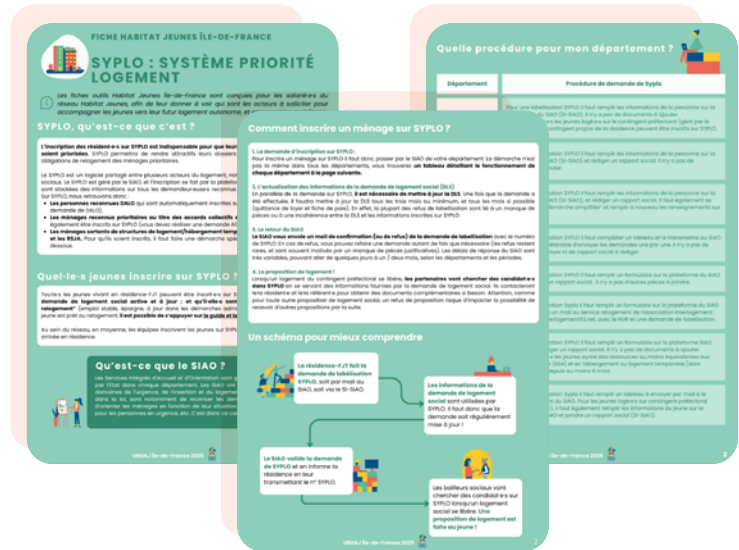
FICHE HABITAT JEUNES ÎLE-DE-FRANCE

SYPLO : SYSTÈME PRIORITÉ LOGEMENT

Les fiches outils Habitat Jeunes Île-de-France sont conçues pour les salarié-es du réseau Habitat Jeunes, afin de leur donner à voir qui sont les acteurs à solliciter pour accompagner les jeunes vers leur futur logement autonome, et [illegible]

SYPLO, qu'est-ce que c'est ?

L'inscription des résident-e-s sur SYPLO est indispensable pour que leurs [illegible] soient prioritaires. SYPLO permet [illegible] obligations de relogement des ménages prioritaires.

Le SYPLO est un logiciel partagé entre plusieurs acteurs du logement, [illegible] sociaux. Le SYPLO est géré par le SIAO, et l'inscription se fait par la plateforme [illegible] sont stockées des informations sur tous les demandeurs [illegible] sur SYPLO, nous retrouvons donc :

Les personnes reconnues DALO qui sont automatiquement inscrites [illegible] demande de DALO ;

Les ménages reconnus prioritaires au titre des accords collectifs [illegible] également être inscrits sur SYPLO (vous devez réaliser une demande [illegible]

Les ménages sortants de structures de logement/hébergement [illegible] et les RSJA. Pour qu'ils soient inscrits, il faut faire une démarche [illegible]

Quel-le-s jeunes inscrire sur SYPLO ?

Toute-s les jeunes vivant en résidence-FJT peuvent être inscrit-e-s sur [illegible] demande de logement social active et à jour ; et qu'il-elle-s sont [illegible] relogement" (emploi stable, épargne, à jour dans les démarches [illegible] jeune est prêt au relogement, il est possible de s'appuyer sur la guide et le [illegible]

Au sein du réseau, en moyenne, les équipes inscrivent les jeunes sur SYPLO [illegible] arrivée en résidence.

Qu'est-ce que le SIAO ?

Les Services Intégrés d'Accueil et d'Orientation sont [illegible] par l'État dans chaque département. Les SIAO ont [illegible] demandes de l'urgence, de l'insertion et du logement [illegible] dans le but, notamment, de recenser les demandes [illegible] d'orienter les ménages en fonction de leur situation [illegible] pour les personnes en urgence, etc. C'est donc un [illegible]

URHAJ Île-de-France 2025

Comment inscrire un ménage sur SYPLO ?

1. La demande d'inscription sur SYPLO :
Pour inscrire un ménage sur SYPLO il faut donc passer par le SIAO de votre département. La démarche n'est pas la même dans tous les départements, vous trouverez un tableau détaillant le fonctionnement de chaque département à la page suivante.

2. L'actualisation des informations de la demande de logement social (DLS)
En parallèle de la demande sur SYPLO, il est nécessaire de mettre à jour la DLS. Une fois que la demande a été effectuée, il faudra mettre à jour la DLS tous les trois mois au minimum, et tous les mois si possible (quittance de loyer et fiche de paie). En effet, la plupart des refus de labellisation sont lié à un manque de pièces ou à une incohérence entre la DLS et les informations inscrites sur SYPLO.

3. Le retour du SIAO
Le SIAO vous envoie un mail de confirmation (ou de refus) de la demande de labellisation avec le numéro de SYPLO. En cas de refus, vous pouvez refaire une demande autant de fois que nécessaire (les refus restent rares, et sont souvent motivés par un manque de pièces justificatives). Les délais de réponse du SIAO sont très variables, pouvant aller de quelques jours à un / deux mois, selon les départements et les périodes.

4. La proposition de logement !
Lorsqu'un logement du contingent préfectoral se libère, les partenaires vont chercher des candidat-e-s dans SYPLO en se servant des informations fournies par la demande de logement social. Ils contacteront la/le résident-e et le/la référent-e pour obtenir des documents complémentaires si besoin. Attention, comme pour toute autre proposition de logement social, un refus de proposition risque d'impacter la possibilité de recevoir d'autres propositions par la suite.

Un schéma pour mieux comprendre

La résidence-FJT fait la demande de labellisation SYPLO, soit par mail au SIAO, soit via le SI-SIAO.

Les informations de la demande de logement social sont utilisées par SYPLO. Il faut donc que la demande soit régulièrement mise à jour !

Le SIAO valide la demande de SYPLO et en informe la résidence en leur transmettant le n° SYPLO.

Les bailleurs sociaux vont chercher des candidat-e-s sur SYPLO lorsqu'un logement social se libère. Une proposition de logement est faite au jeune !

URHAJ Île-de-France 2025

Quelle procédure pour mon département ?

| Département | Procédure de demande de Syplo |
|---|---|
| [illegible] | Pour une labellisation SYPLO il faut remplir les informations de la personne sur la plateforme du SIAO (SI-SIAO). Il n'y a pas de documents à ajouter. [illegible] |
| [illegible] | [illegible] |

URHAJ Île-de-France 2025 3